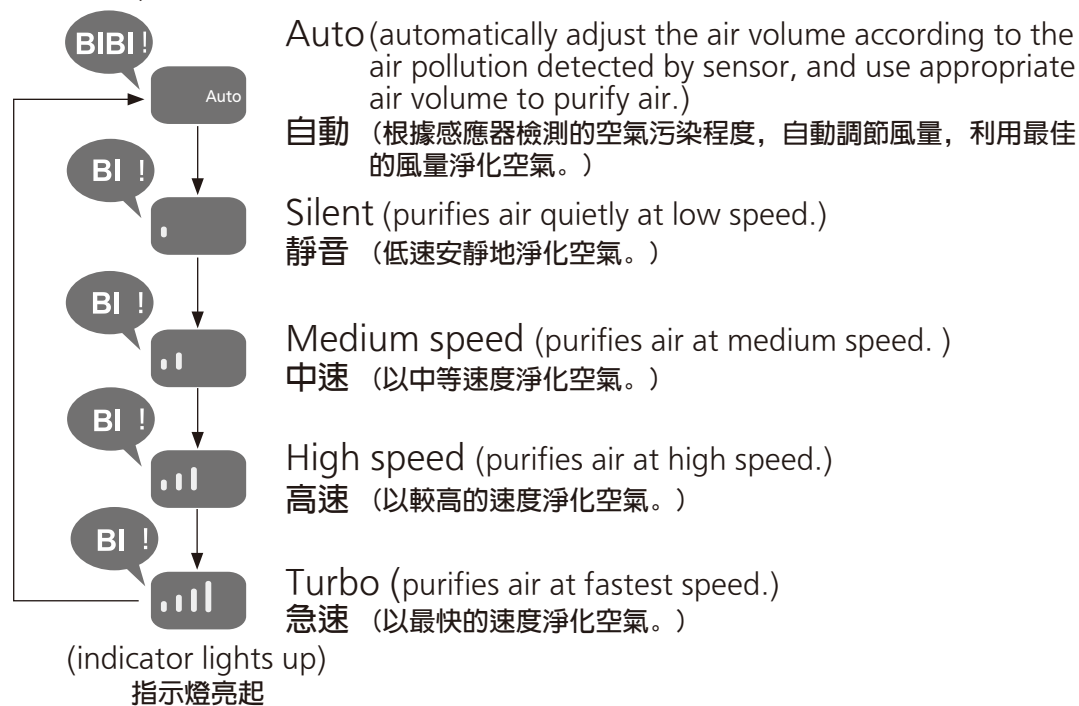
BIBI!

Auto

Auto(automatically adjust the air volume according to the air pollution detected by sensor, and use appropriate air volume to purify air.)
自動（根據感應器檢測的空氣污染程度，自動調節風量，利用最佳的風量淨化空氣。）

BI!

Silent (purifies air quietly at low speed.)
靜音（低速安靜地淨化空氣。）

BI!

Medium speed (purifies air at medium speed. )
中速（以中等速度淨化空氣。）

BI!

High speed (purifies air at high speed.)
高速（以較高的速度淨化空氣。）

BI!

Turbo (purifies air at fastest speed.)
急速（以最快的速度淨化空氣。）

(indicator lights up)
指示燈亮起